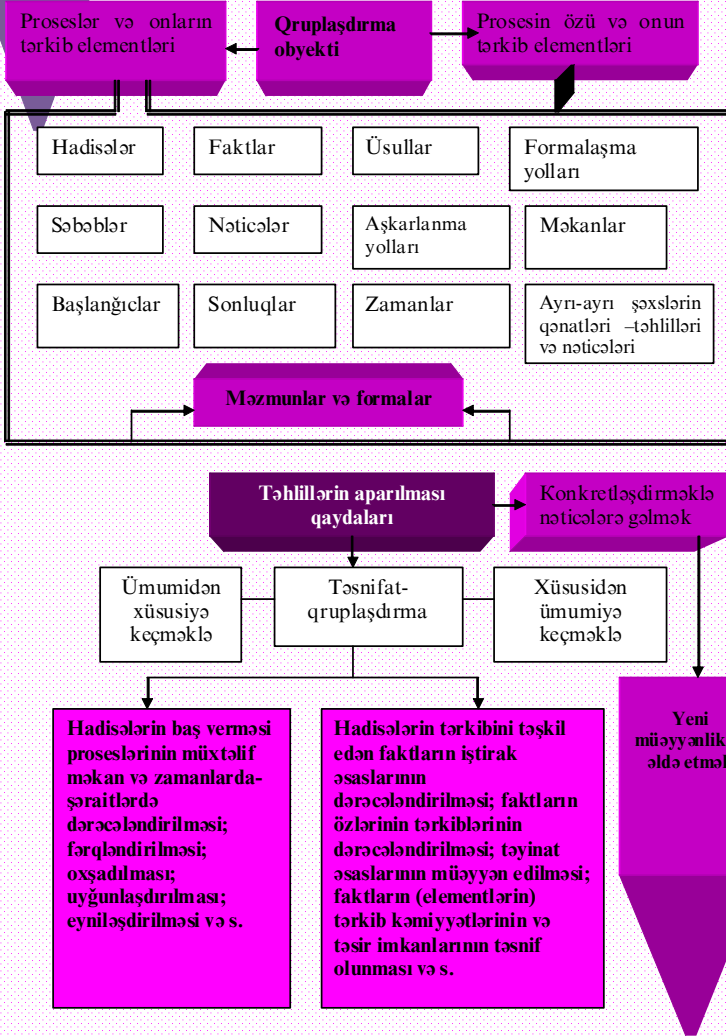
Proseslər və onların tərkib elementləri

Qruplaşdırma obyekti

Prosesin özü və onun tərkib elementləri

Hadisələr

Faktlar

Üsullar

Formalaşma yolları

Səbəblər

Nəticələr

Aşkarlanma yolları

Məkanlar

Başlanğıclar

Sonluqlar

Zamanlar

Ayrı-ayrı şəxslərin qənatləri –təhlilləri və nəticələri

Məzmunlar və formalar

Təhlillərin aparılması qaydaları

Konkretləşdirməklə nəticələrə gəlmək

Ümumidən xüsusiyə keçməklə

Təsnifat-qruplaşdırma

Xüsusidən ümumiyə keçməklə

Hadisələrin baş verməsi proseslərinin müxtəlif məkan və zamanlarda-şəraitlərdə dərəcələndirilməsi; fərqləndirilməsi; oxşadılması; uyğunlaşdırılması; eyniləşdirilməsi və s.

Hadisələrin tərkibini təşkil edən faktların iştirak əsaslarının dərəcələndirilməsi; faktların özlərinin tərkiblərinin dərəcələndirilməsi; təyinat əsaslarının müəyyən edilməsi; faktların (elementlərin) tərkib kəmiyyətlərinin və təsir imkanlarının təsnif olunması və s.

Yeni müəyyənlik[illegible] əldə etmə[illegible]